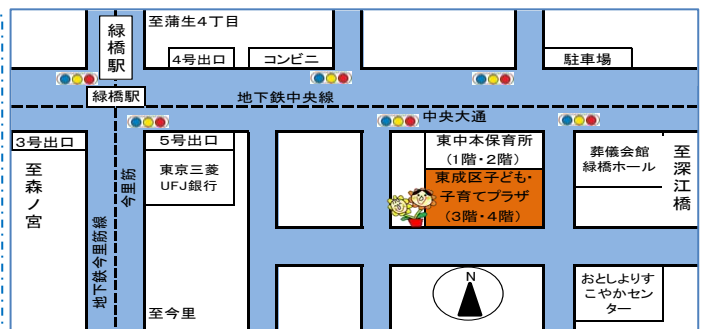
緑橋駅

至蒲生4丁目

4号出口

コンビニ

駐車場

緑橋駅

地下鉄中央線

中央大通

3号出口

5号出口

東京三菱UFJ銀行

東中本保育所（1階・2階）

東成区子ども・子育てプラザ（3階・4階）

葬儀会館緑橋ホール

至深江橋

至森ノ宮

今里筋

地下鉄今里筋線

N

おとしよりすこやかセンター

至今里